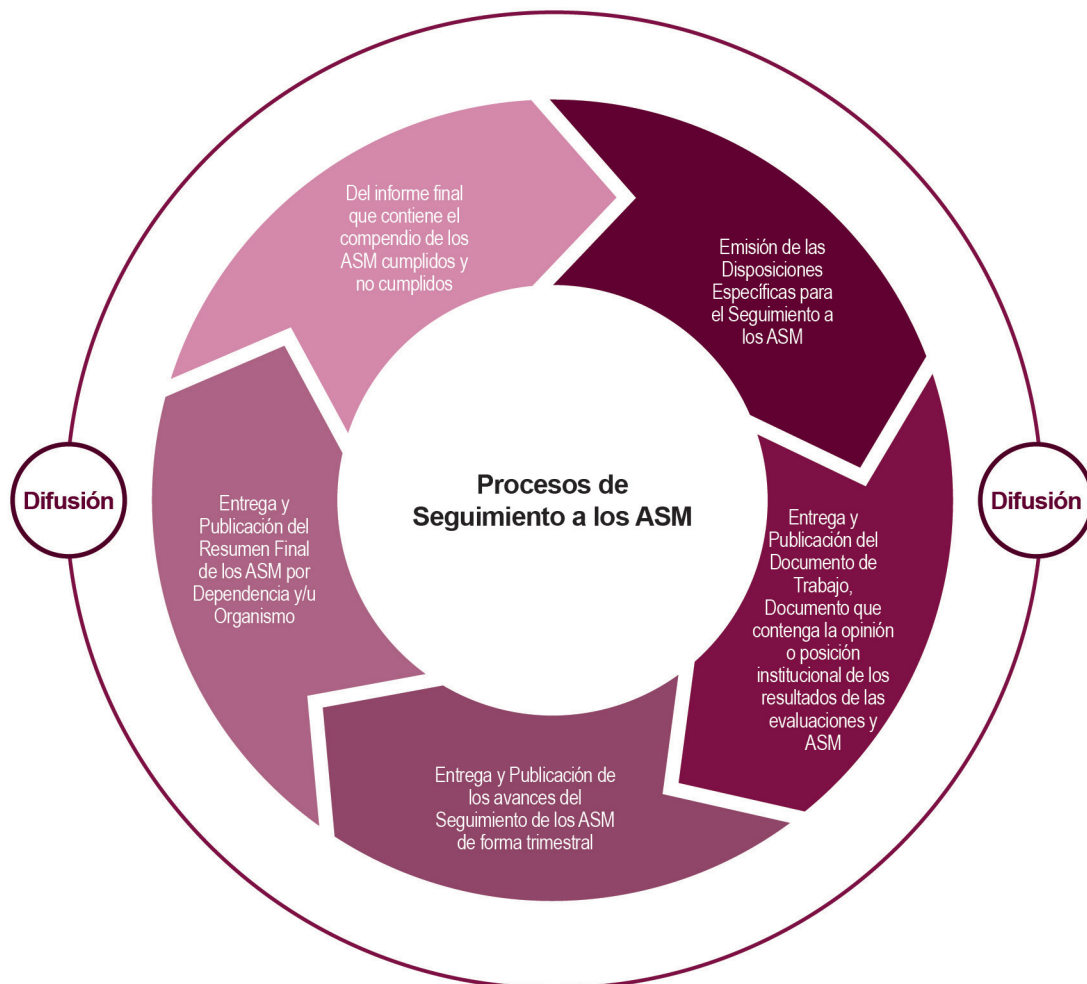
Procesos de Seguimiento a los ASM

Emisión de las Disposiciones Específicas para el Seguimiento a los ASM

Entrega y Publicación del Documento de Trabajo, Documento que contenga la opinión o posición institucional de los resultados de las evaluaciones y ASM

Entrega y Publicación de los avances del Seguimiento de los ASM de forma trimestral

Entrega y Publicación del Resumen Final de los ASM por Dependencia y/u Organismo

Del informe final que contiene el compendio de los ASM cumplidos y no cumplidos

Difusión

Difusión